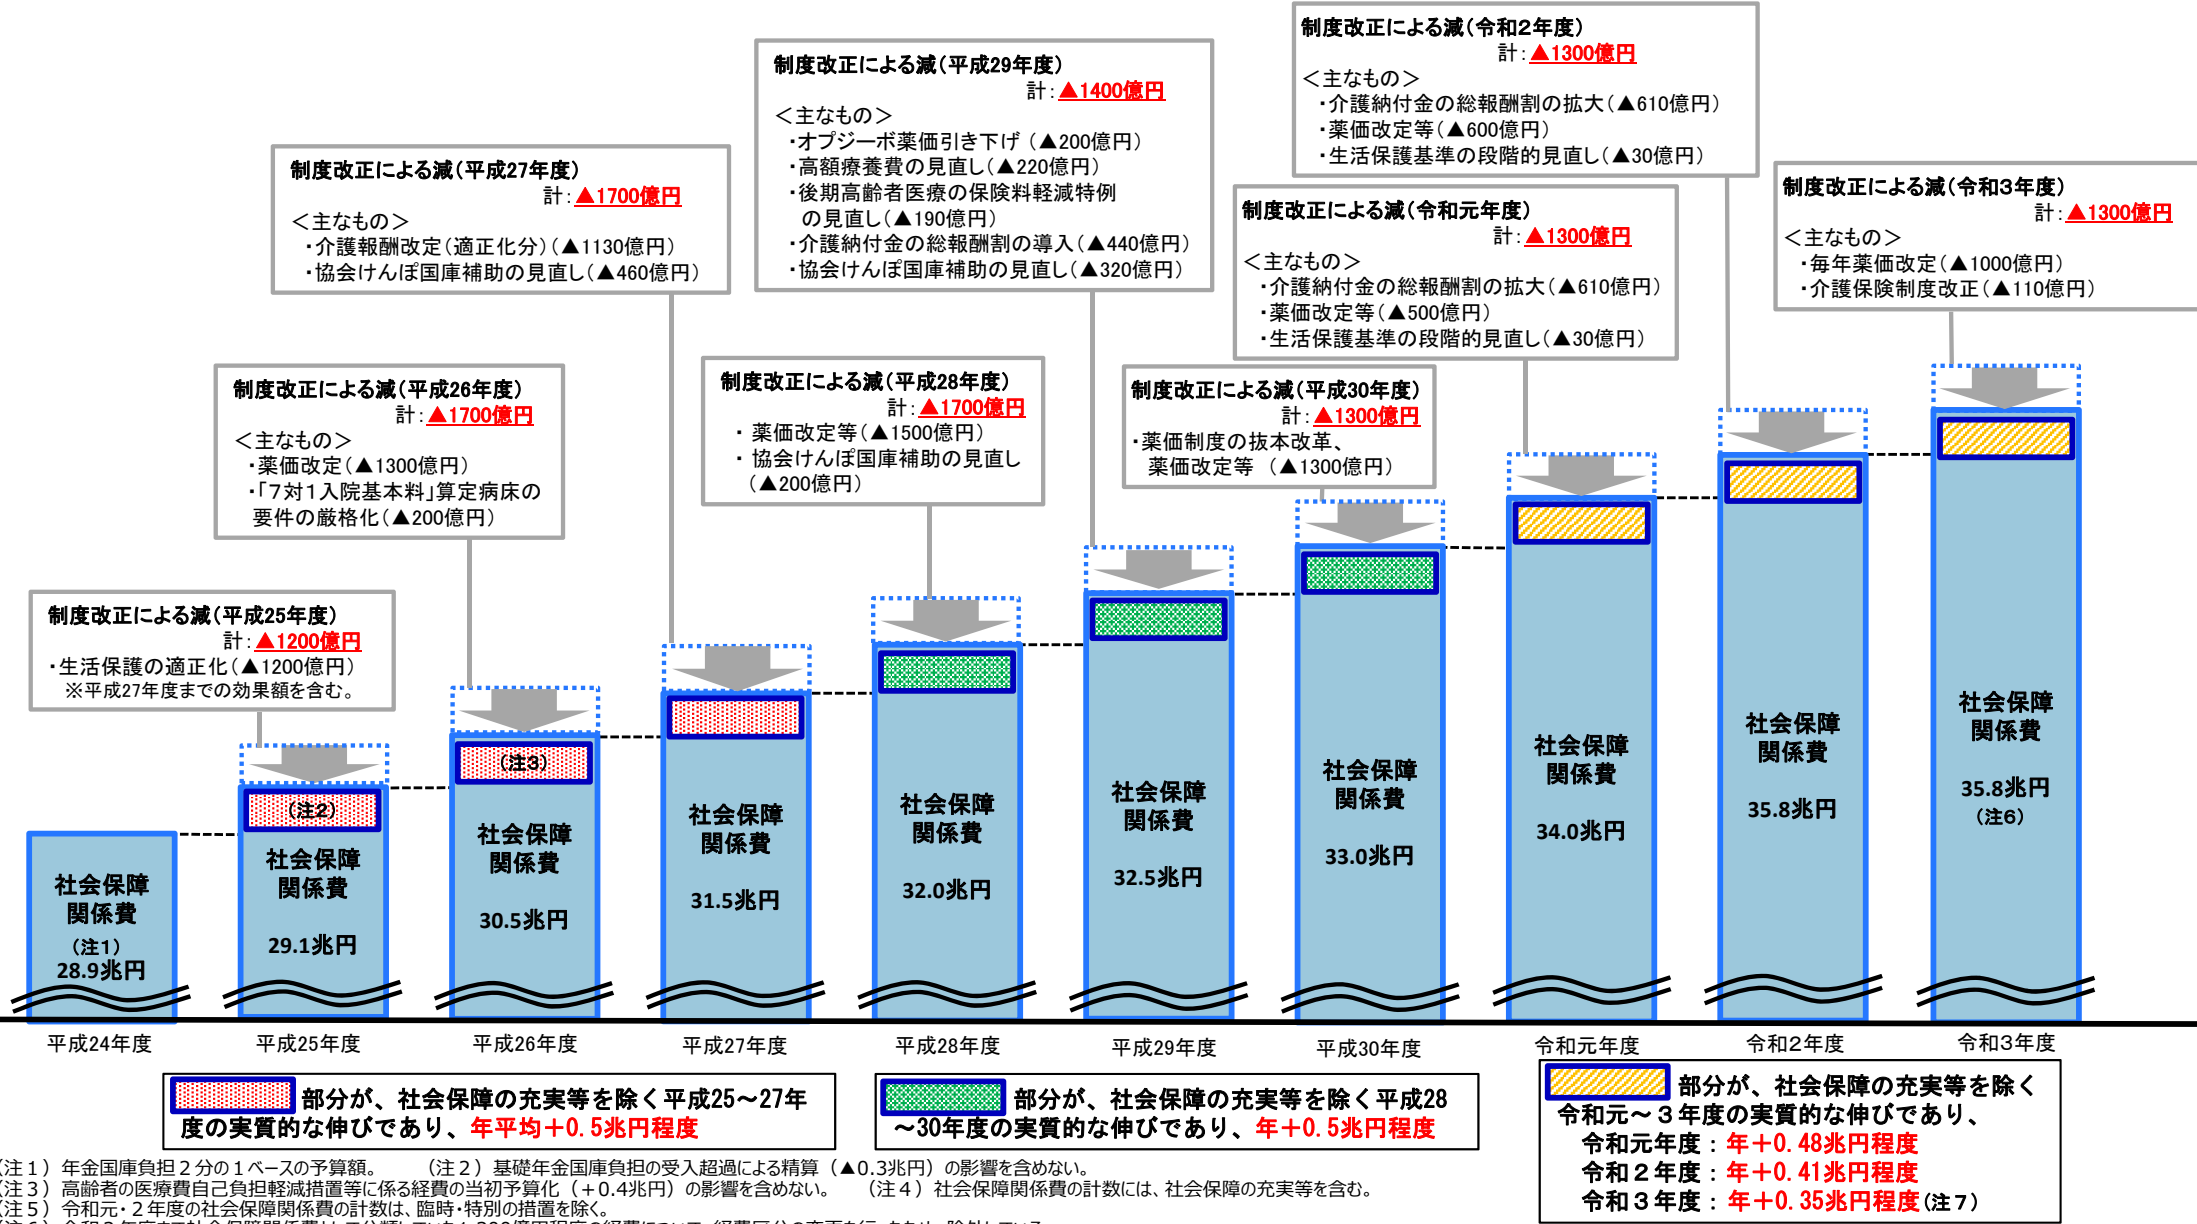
制度改正による減（令和2年度）
計：▲1300億円
＜主なもの＞
・介護納付金の総報酬割の拡大（▲610億円）
・薬価改定等（▲600億円）
・生活保護基準の段階的見直し（▲30億円）

制度改正による減（平成29年度）
計：▲1400億円
＜主なもの＞
・オプジーボ薬価引き下げ（▲200億円）
・高額療養費の見直し（▲220億円）
・後期高齢者医療の保険料軽減特例の見直し（▲190億円）
・介護納付金の総報酬割の導入（▲440億円）
・協会けんぽ国庫補助の見直し（▲320億円）

制度改正による減（平成27年度）
計：▲1700億円
＜主なもの＞
・介護報酬改定（適正化分）（▲1130億円）
・協会けんぽ国庫補助の見直し（▲460億円）

制度改正による減（令和元年度）
計：▲1300億円
＜主なもの＞
・介護納付金の総報酬割の拡大（▲610億円）
・薬価改定等（▲500億円）
・生活保護基準の段階的見直し（▲30億円）

制度改正による減（令和3年度）
計：▲1300億円
＜主なもの＞
・毎年薬価改定（▲1000億円）
・介護保険制度改正（▲110億円）

制度改正による減（平成26年度）
計：▲1700億円
＜主なもの＞
・薬価改定（▲1300億円）
・「7対1入院基本料」算定病床の要件の厳格化（▲200億円）

制度改正による減（平成28年度）
計：▲1700億円
・薬価改定等（▲1500億円）
・協会けんぽ国庫補助の見直し（▲200億円）

制度改正による減（平成30年度）
計：▲1300億円
・薬価制度の抜本改革、薬価改定等（▲1300億円）

制度改正による減（平成25年度）
計：▲1200億円
・生活保護の適正化（▲1200億円）
※平成27年度までの効果額を含む。

（注2） （注3）

社会保障関係費（注1）28.9兆円
社会保障関係費 29.1兆円
社会保障関係費 30.5兆円
社会保障関係費 31.5兆円
社会保障関係費 32.0兆円
社会保障関係費 32.5兆円
社会保障関係費 33.0兆円
社会保障関係費 34.0兆円
社会保障関係費 35.8兆円
社会保障関係費 35.8兆円（注6）

平成24年度 平成25年度 平成26年度 平成27年度 平成28年度 平成29年度 平成30年度 令和元年度 令和2年度 令和3年度

部分が、社会保障の充実等を除く平成25～27年度の実質的な伸びであり、年平均＋0.5兆円程度

部分が、社会保障の充実等を除く平成28～30年度の実質的な伸びであり、年＋0.5兆円程度

部分が、社会保障の充実等を除く令和元～3年度の実質的な伸びであり、
令和元年度：年＋0.48兆円程度
令和2年度：年＋0.41兆円程度
令和3年度：年＋0.35兆円程度（注7）

（注1）年金国庫負担2分の1ベースの予算額。 （注2）基礎年金国庫負担の受入超過による精算（▲0.3兆円）の影響を含めない。
（注3）高齢者の医療費自己負担軽減措置等に係る経費の当初予算化（＋0.4兆円）の影響を含めない。 （注4）社会保障関係費の計数には、社会保障の充実等を含む。
（注5）令和元・2年度の社会保障関係費の計数は、臨時・特別の措置を除く。
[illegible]